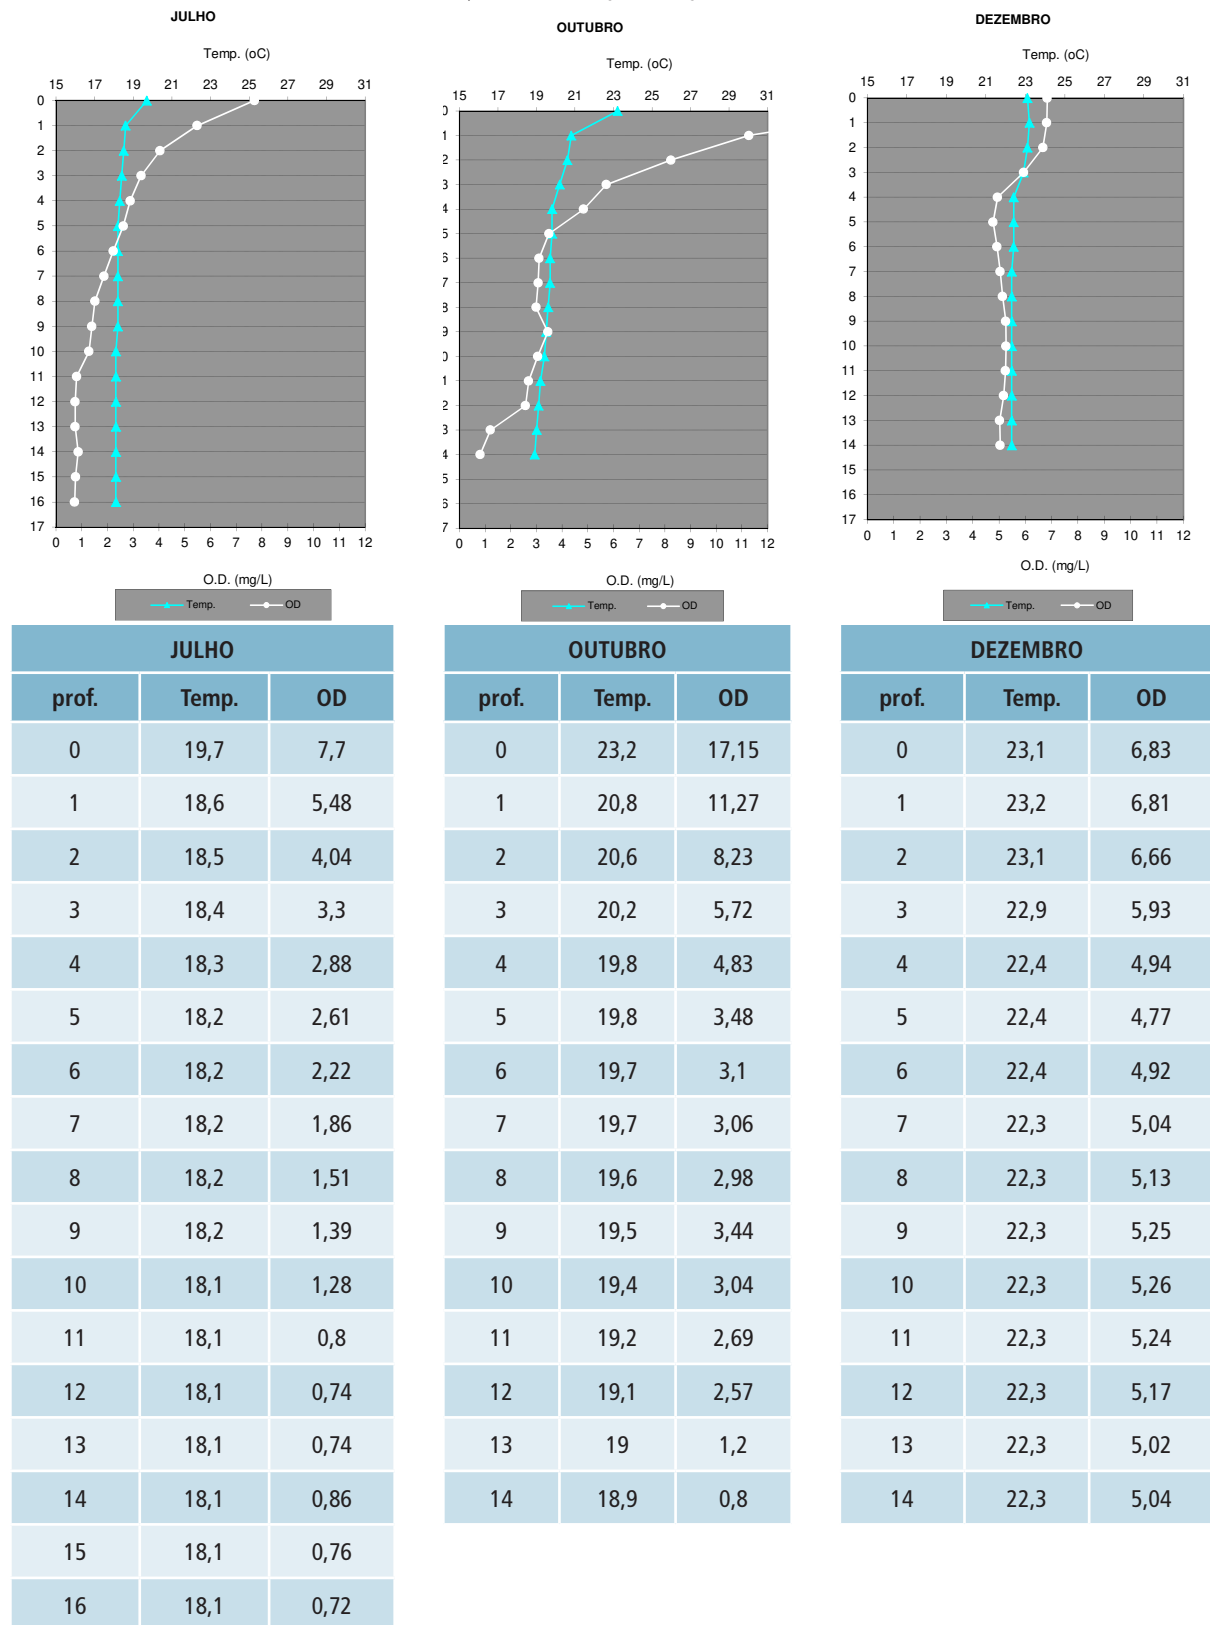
JULHO

Temp. (oC)

15 17 19 21 23 25 27 29 31

0 1 2 3 4 5 6 7 8 9 10 11 12 13 14 15 16 17

0 1 2 3 4 5 6 7 8 9 10 11 12

O.D. (mg/L)

Temp. OD

OUTUBRO

Temp. (oC)

15 17 19 21 23 25 27 29 31

0 1 2 3 4 5 6 7 8 9 0 1 2 3 4 5 6 7

0 1 2 3 4 5 6 7 8 9 10 11 12

O.D. (mg/L)

Temp. OD

DEZEMBRO

Temp. (oC)

15 17 19 21 23 25 27 29 31

0 1 2 3 4 5 6 7 8 9 10 11 12 13 14 15 16 17

0 1 2 3 4 5 6 7 8 9 10 11 12

O.D. (mg/L)

Temp. OD

| JULHO | | |
|---|---|---|
| prof. | Temp. | OD |
| 0 | 19,7 | 7,7 |
| 1 | 18,6 | 5,48 |
| 2 | 18,5 | 4,04 |
| 3 | 18,4 | 3,3 |
| 4 | 18,3 | 2,88 |
| 5 | 18,2 | 2,61 |
| 6 | 18,2 | 2,22 |
| 7 | 18,2 | 1,86 |
| 8 | 18,2 | 1,51 |
| 9 | 18,2 | 1,39 |
| 10 | 18,1 | 1,28 |
| 11 | 18,1 | 0,8 |
| 12 | 18,1 | 0,74 |
| 13 | 18,1 | 0,74 |
| 14 | 18,1 | 0,86 |
| 15 | 18,1 | 0,76 |
| 16 | 18,1 | 0,72 |

| OUTUBRO | | |
|---|---|---|
| prof. | Temp. | OD |
| 0 | 23,2 | 17,15 |
| 1 | 20,8 | 11,27 |
| 2 | 20,6 | 8,23 |
| 3 | 20,2 | 5,72 |
| 4 | 19,8 | 4,83 |
| 5 | 19,8 | 3,48 |
| 6 | 19,7 | 3,1 |
| 7 | 19,7 | 3,06 |
| 8 | 19,6 | 2,98 |
| 9 | 19,5 | 3,44 |
| 10 | 19,4 | 3,04 |
| 11 | 19,2 | 2,69 |
| 12 | 19,1 | 2,57 |
| 13 | 19 | 1,2 |
| 14 | 18,9 | 0,8 |

| DEZEMBRO | | |
|---|---|---|
| prof. | Temp. | OD |
| 0 | 23,1 | 6,83 |
| 1 | 23,2 | 6,81 |
| 2 | 23,1 | 6,66 |
| 3 | 22,9 | 5,93 |
| 4 | 22,4 | 4,94 |
| 5 | 22,4 | 4,77 |
| 6 | 22,4 | 4,92 |
| 7 | 22,3 | 5,04 |
| 8 | 22,3 | 5,13 |
| 9 | 22,3 | 5,25 |
| 10 | 22,3 | 5,26 |
| 11 | 22,3 | 5,24 |
| 12 | 22,3 | 5,17 |
| 13 | 22,3 | 5,02 |
| 14 | 22,3 | 5,04 |